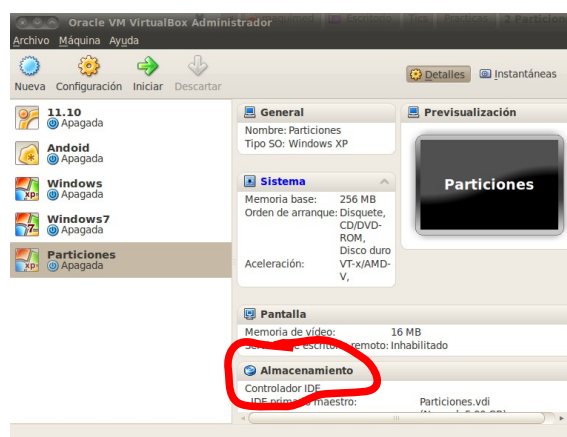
Oracle VM VirtualBox Administrador

Archivo Máquina Ayuda

Nueva Configuración Iniciar Descartar

Detalles Instantáneas

11.10
Apagada

Andoid
Apagada

Windows
Apagada

Windows7
Apagada

Particiones
Apagada

General
Nombre: Particiones
Tipo SO: Windows XP

Previsualización

Particiones

Sistema
Memoria base: 256 MB
Orden de arranque: Disquete, CD/DVD-ROM, Disco duro
Aceleración: VT-x/AMD-V,

Pantalla
Memoria de vídeo: 16 MB
Servidor de escritorio remoto: Inhabilitado

Almacenamiento
Controlador IDE
IDE primario maestro: Particiones.vdi
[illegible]